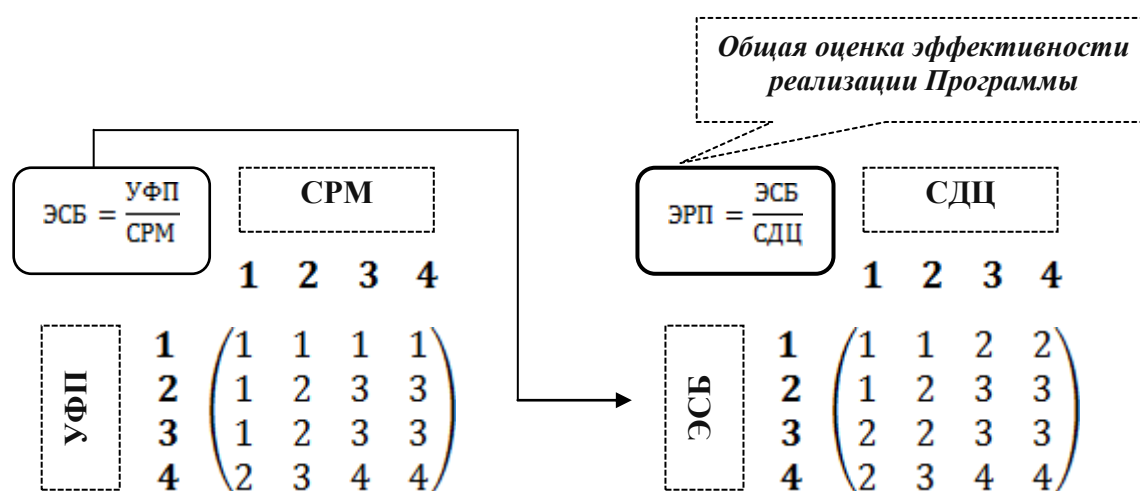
Общая оценка эффективности реализации Программы

$ЭСБ = \frac{УФП}{СРМ}$

СРМ

1 2 3 4

УФП

1
2
3
4

$\begin{pmatrix} 1 & 1 & 1 & 1 \\ 1 & 2 & 3 & 3 \\ 1 & 2 & 3 & 3 \\ 2 & 3 & 4 & 4 \end{pmatrix}$

$ЭРП = \frac{ЭСБ}{СДЦ}$

СДЦ

1 2 3 4

ЭСБ

1
2
3
4

$\begin{pmatrix} 1 & 1 & 2 & 2 \\ 1 & 2 & 3 & 3 \\ 2 & 2 & 3 & 3 \\ 2 & 3 & 4 & 4 \end{pmatrix}$